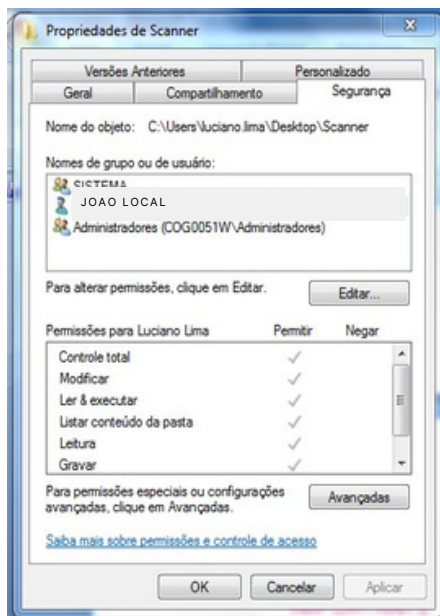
Propriedades de Scanner

Versões Anteriores
Personalizado
Geral
Compartilhamento
Segurança

Nome do objeto: C:\Users\luciano.lima\Desktop\Scanner

Nomes de grupo ou de usuário:

SISTEMA
JOAO LOCAL
Administradores (COG0051W\Administradores)

Para alterar permissões, clique em Editar.
Editar...

| Permissões para Luciano Lima | Permitir | Negar |
|---|---|---|
| Controle total | ✓ | |
| Modificar | ✓ | |
| Ler & executar | ✓ | |
| Listar conteúdo da pasta | ✓ | |
| Leitura | ✓ | |
| Gravar | ✓ | |

Para permissões especiais ou configurações avançadas, clique em Avançadas.
Avançadas

Saiba mais sobre permissões e controle de acesso

OK
Cancelar
Aplicar